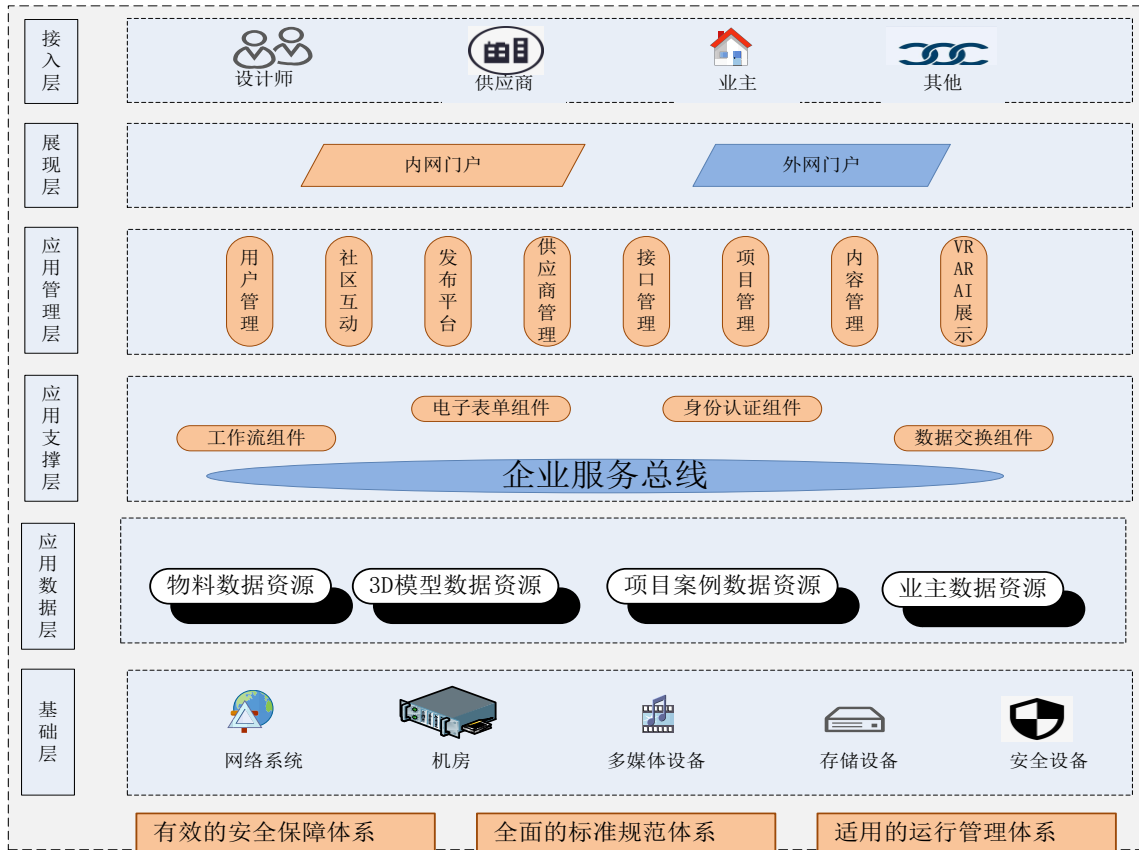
接入层

设计师
供应商
业主
其他

展现层

内网门户
外网门户

应用管理层

用户管理
社区互动
发布平台
供应商管理
接口管理
项目管理
内容管理
VR AR AI 展示

应用支撑层

电子表单组件
身份认证组件
工作流组件
数据交换组件
企业服务总线

应用数据层

物料数据资源
3D模型数据资源
项目案例数据资源
业主数据资源

基础层

网络系统
机房
多媒体设备
存储设备
安全设备

有效的安全保障体系
全面的标准规范体系
适用的运行管理体系